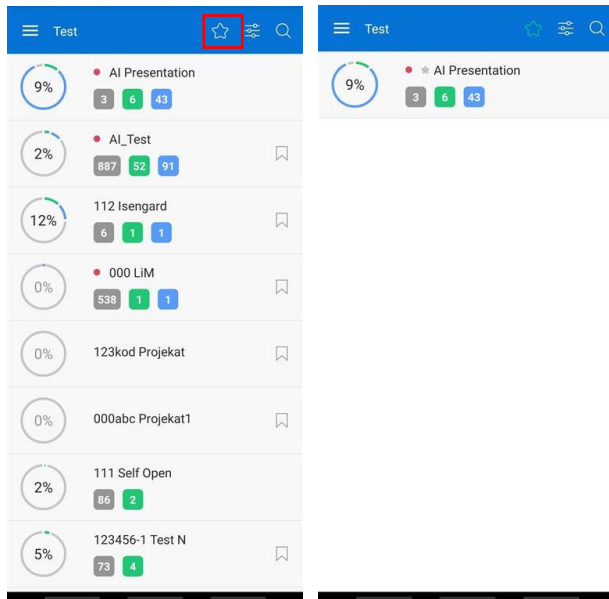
Test

9%
AI Presentation
3 6 43

2%
AI_Test
887 52 91

12%
112 Isengard
6 1 1

0%
000 LiM
538 1 1

0%
123kod Projekat

0%
000abc Projekat1

2%
111 Self Open
86 2

5%
123456-1 Test N
73 4

Test

9%
AI Presentation
3 6 43